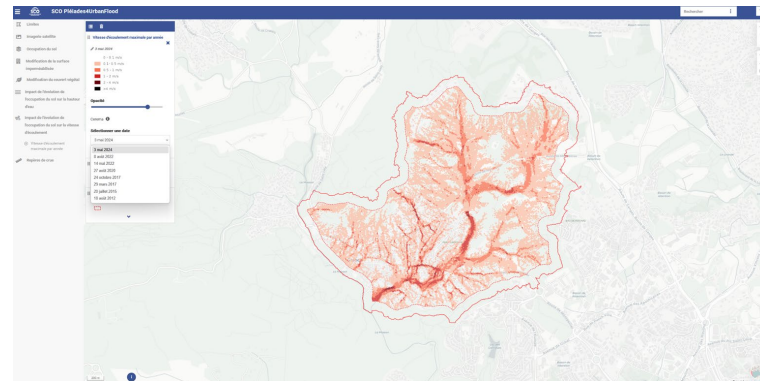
SCO Pléiades4UrbanFlood

Rechercher

Limites

Imagerie satellite

Occupation du sol

Modification de la surface imperméabilisée

Modification du couvert végétal

Impact de l'évolution de l'occupation du sol sur la hauteur d'eau

Impact de l'évolution de l'occupation du sol sur la vitesse d'écoulement

Vitesse d'écoulement maximale par année

Régime de crue

Vitesse d'écoulement maximale par année

3 mai 2024

0 - 0.1 m/s

0.1 - 0.5 m/s

0.5 - 1 m/s

1 - 2 m/s

2 - 5 m/s

>5 m/s

Opacité

Crédits

Sélectionner une date

3 mai 2024

3 mai 2024

8 août 2023

15 mai 2022

27 août 2020

24 octobre 2017

29 mars 2017

20 juillet 2015

15 août 2012

200 m